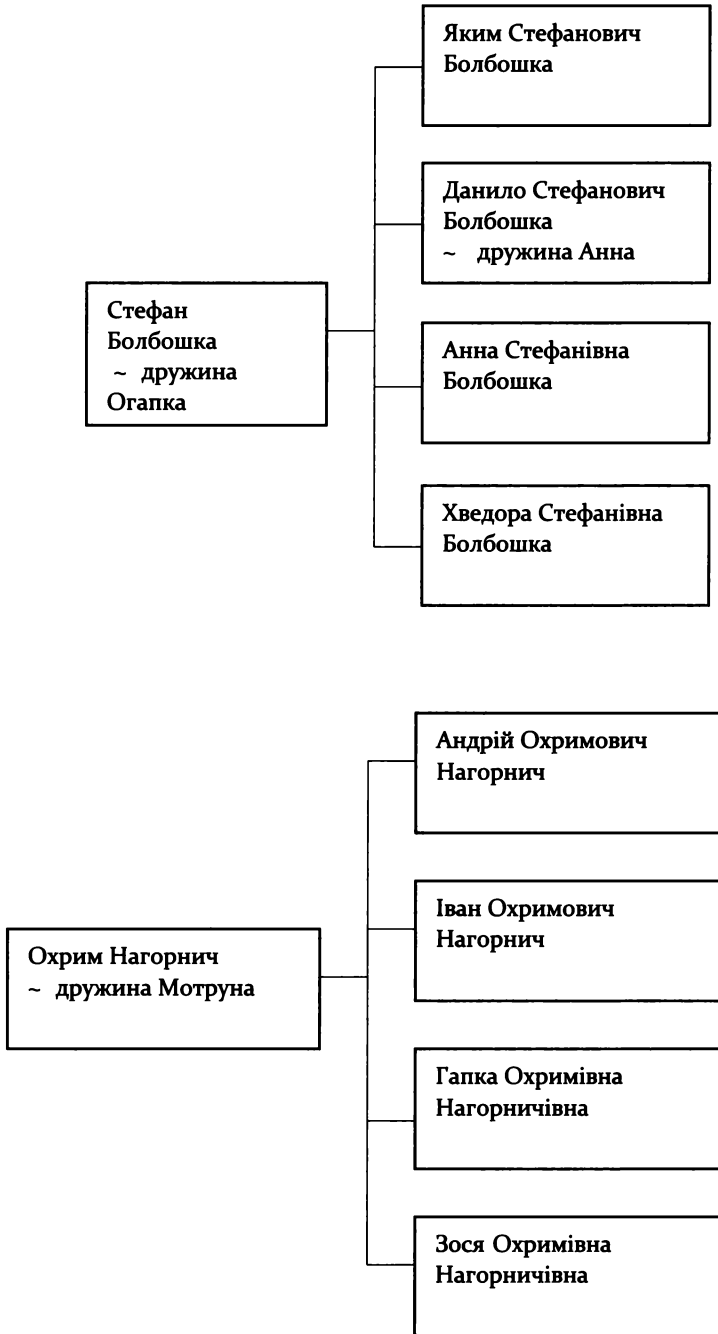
Стефан Болбошка ~ дружина Огапка

Яким Стефанович Болбошка

Данило Стефанович Болбошка ~ дружина Анна

Анна Стефанівна Болбошка

Хведора Стефанівна Болбошка

Охрим Нагорнич ~ дружина Мотруна

Андрій Охримович Нагорнич

Іван Охримович Нагорнич

Гапка Охримівна Нагорничівна

Зося Охримівна Нагорничівна